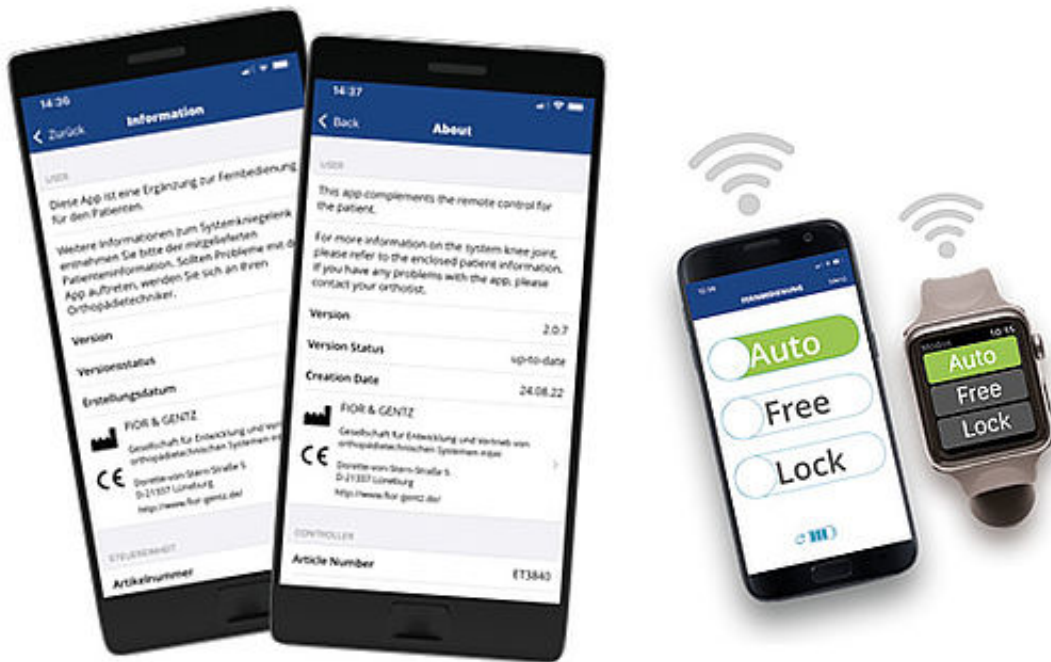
14:36

Zurück Information

USER

Diese App ist eine Ergänzung zur Fernbedienung für den Patienten.

Weitere Informationen zum Systemkniegelenk entnehmen Sie bitte der mitgelieferten Patienteninformation. Sollten Probleme mit der App auftreten, wenden Sie sich an Ihren Orthopädietechniker.

Version

Versionsstatus

Erstellungsdatum

FIOR & GENTZ

Gesellschaft für Entwicklung und Vertrieb von orthopädietechnischen Systemen mbH

CE

Dorette-von-Stern-Straße 5
D-21337 Lüneburg

http://www.fior-gentz.de/

STEUEREINHEIT

Artikelnummer

14:37

Back About

USER

This app complements the remote control for the patient.

For more information on the system knee joint, please refer to the enclosed patient information. If you have any problems with the app, please contact your orthotist.

Version 2.0.7

Version Status up-to-date

Creation Date 24.08.22

FIOR & GENTZ

Gesellschaft für Entwicklung und Vertrieb von orthopädietechnischen Systemen mbH

CE

Dorette-von-Stern-Straße 5
D-21337 Lüneburg

http://www.fior-gentz.de/

CONTROLLER

Article Number ET3840

FERNBEDIENUNG

Auto

Free

Lock

Modus 10:15

Auto

Free

Lock